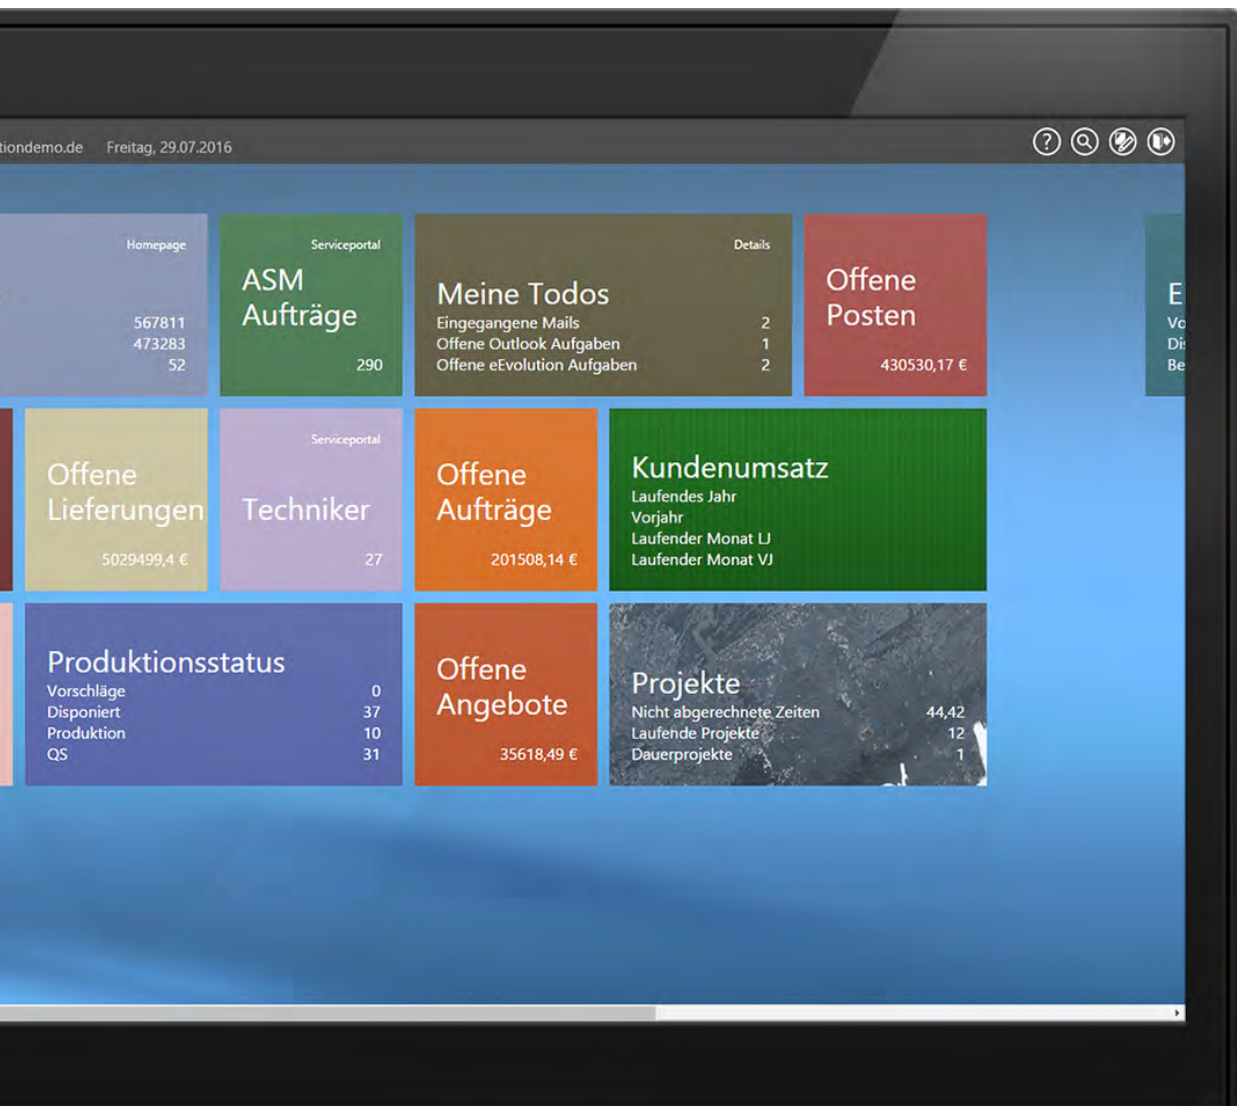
tiondemo.de Freitag, 29.07.2016

Homepage
567811
473283
52

Serviceportal
ASM Aufträge
290

Details
Meine Todos
Eingegangene Mails 2
Offene Outlook Aufgaben 1
Offene eEvolution Aufgaben 2

Offene Posten
430530,17 €

E
Vo
Di
Be

Offene Lieferungen
5029499,4 €

Serviceportal
Techniker
27

Offene Aufträge
201508,14 €

Kundenumsatz
Laufendes Jahr
Vorjahr
Laufender Monat LJ
Laufender Monat VJ

Produktionsstatus
Vorschläge 0
Disponiert 37
Produktion 10
QS 31

Offene Angebote
35618,49 €

Projekte
Nicht abgerechnete Zeiten 44,42
Laufende Projekte 12
Dauerprojekte 1